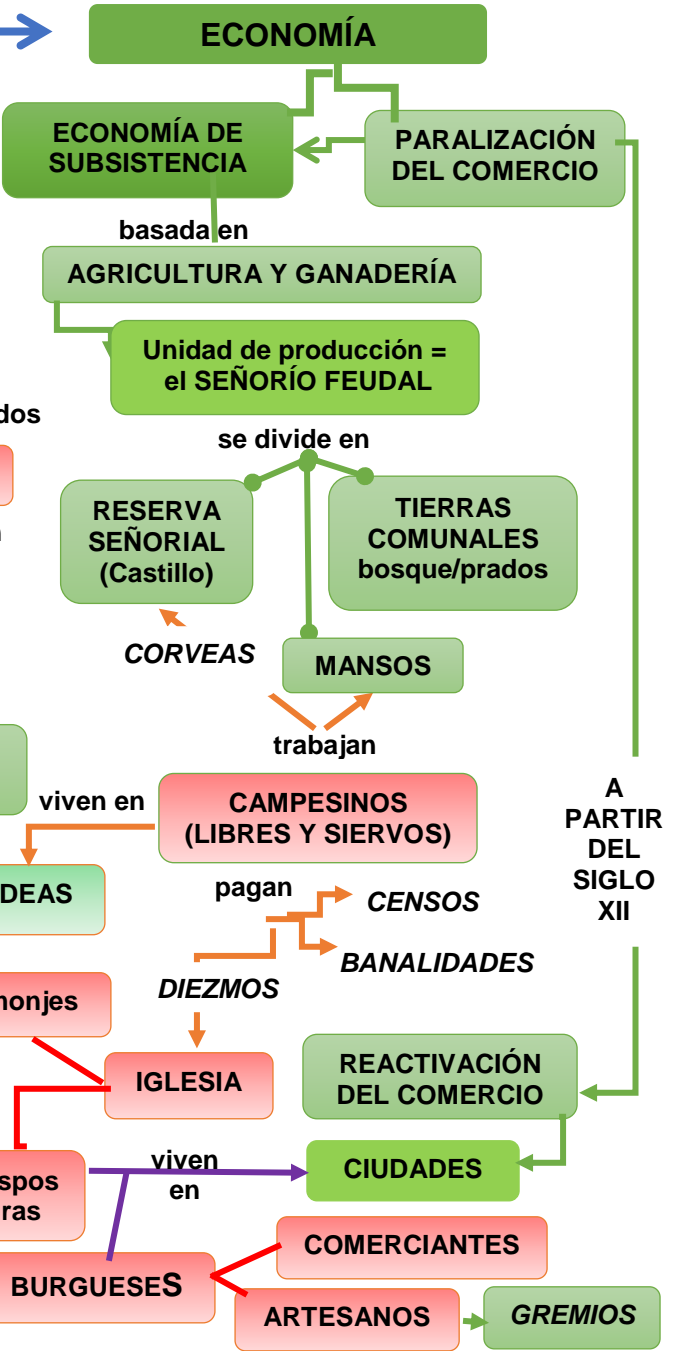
ECONOMÍA

ECONOMÍA DE SUBSISTENCIA

PARALIZACIÓN DEL COMERCIO

basada en

AGRICULTURA Y GANADERÍA

Unidad de producción = el SEÑORÍO FEUDAL

dos

se divide en

RESERVA SEÑORIAL (Castillo)

TIERRAS COMUNALES bosque/prados

CORVEAS

MANSOS

trabajan

viven en

CAMPESINOS (LIBRES Y SIERVOS)

A PARTIR DEL SIGLO XII

DEAS

pagan

CENSOS

BANALIDADES

DIEZMOS

monjes

IGLESIA

REACTIVACIÓN DEL COMERCIO

spos ras

viven en

CIUDADES

COMERCIANTES

BURGUESES

ARTESANOS

GREMIOS